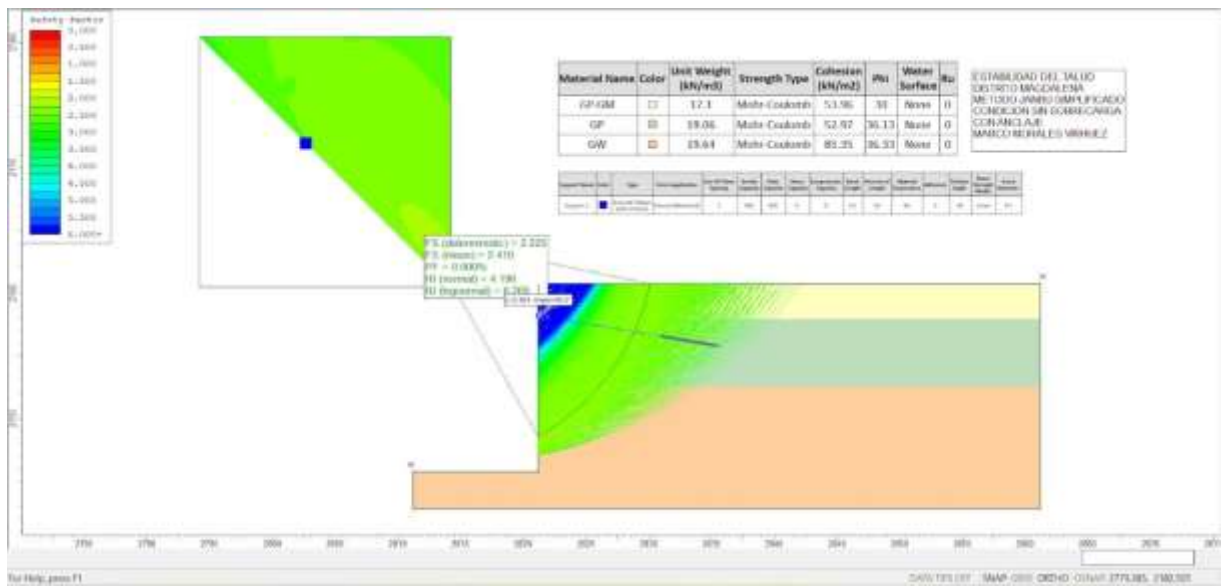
Safety Factor
0.000
0.500
1.000
1.500
2.000
2.500
3.000
3.500
4.000
4.500
5.000
5.500
6.000+

| Material Name | Color | Unit Weight (kN/m3) | Strength Type | Cohesion (kN/m2) | Phi | Water Surface | Ru |
|---|---|---|---|---|---|---|---|
| GP-GM | | 17.1 | Mohr-Coulomb | 53.96 | 33 | None | 0 |
| GP | | 19.06 | Mohr-Coulomb | 52.97 | 36.13 | None | 0 |
| GW | | 19.64 | Mohr-Coulomb | 81.35 | 36.33 | None | 0 |

ESTABILIDAD DEL TALUD
DISTRITO MAGDALENA
METODO JANBU SIMPLIFICADO
CONDICION SIN SOBRECARGA
CON ANCLAJE
MARCO MORALES VASQUEZ

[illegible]

FS (deterministic) = 2.225
FS (mean) = 2.470
PF = 0.000%
RI (normal) = 4.190
RI (lognormal) = 6.266

2.225

For Help, press F1
DATA TIPS OFF SNAP GRID ORTHO OSNAP 2779.385, 2182.501